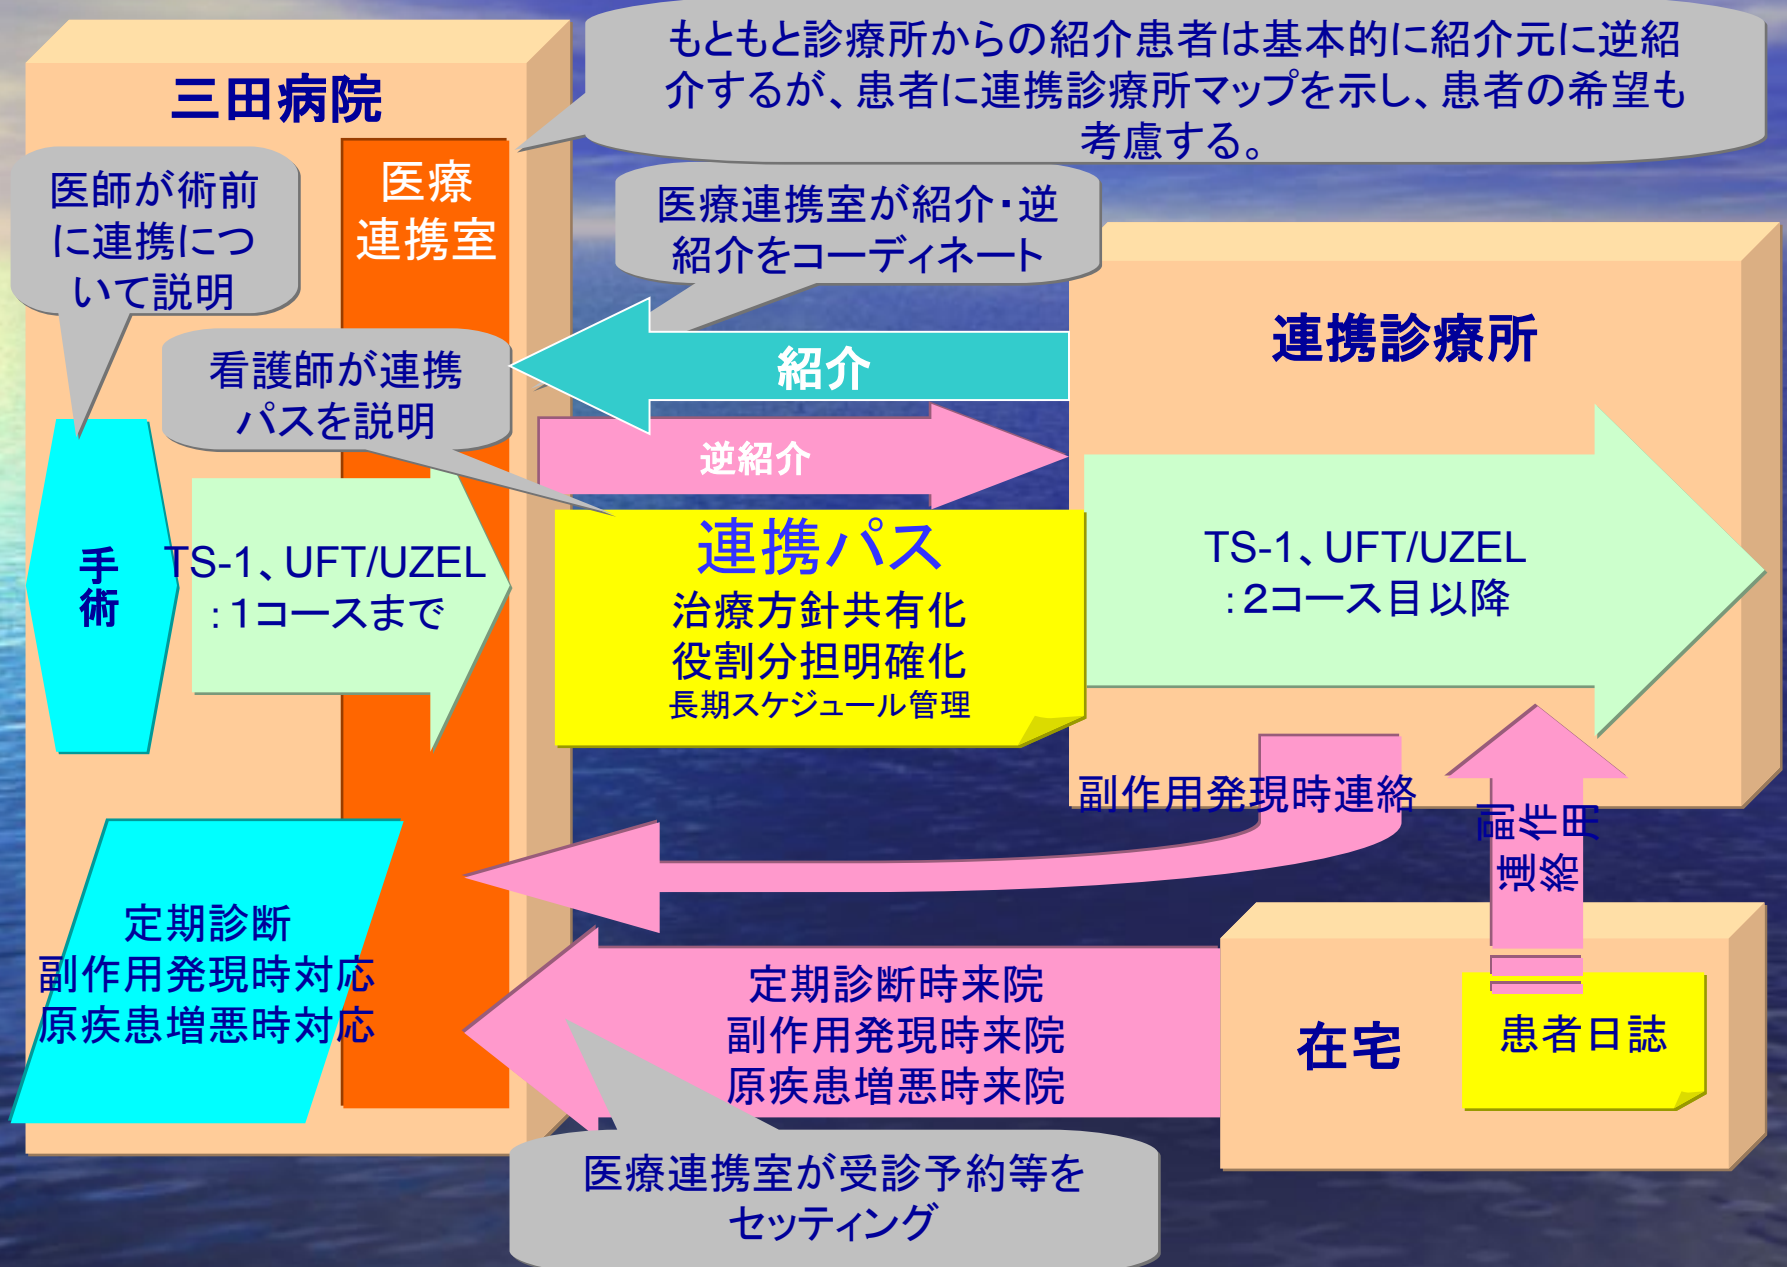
三田病院

もともと診療所からの紹介患者は基本的に紹介元に逆紹介するが、患者に連携診療所マップを示し、患者の希望も考慮する。

医師が術前に連携について説明

医療連携室

医療連携室が紹介・逆紹介をコーディネート

連携診療所

紹介

看護師が連携パスを説明

逆紹介

手術

TS-1、UFT/UZEL :1コースまで

連携パス
治療方針共有化
役割分担明確化
長期スケジュール管理

TS-1、UFT/UZEL :2コース目以降

副作用発現時連絡

副作用連絡

定期診断
副作用発現時対応
原疾患増悪時対応

定期診断時来院
副作用発現時来院
原疾患増悪時来院

在宅

患者日誌

医療連携室が受診予約等をセッティング